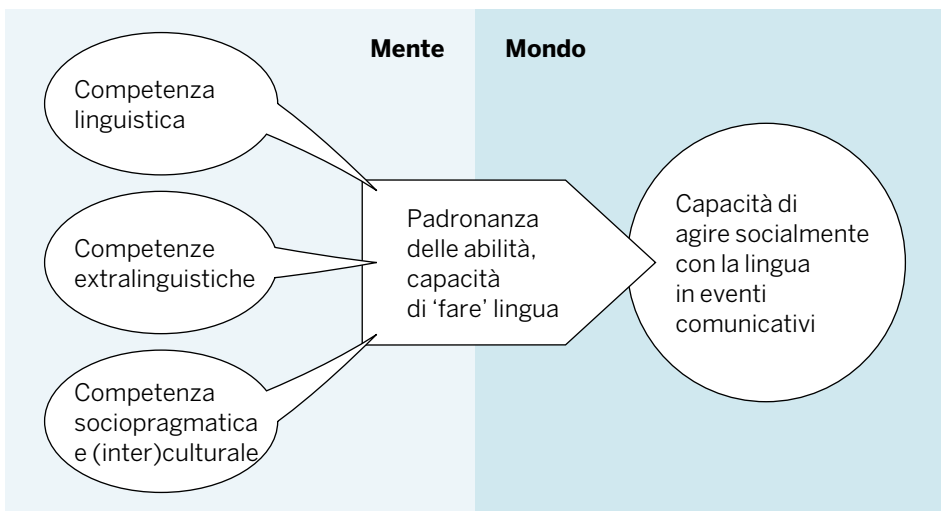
Mente

Mondo

Competenza linguistica

Competenze extralinguistiche

Competenza sociopragmatica e (inter)culturale

Padronanza delle abilità, capacità di 'fare' lingua

Capacità di agire socialmente con la lingua in eventi comunicativi